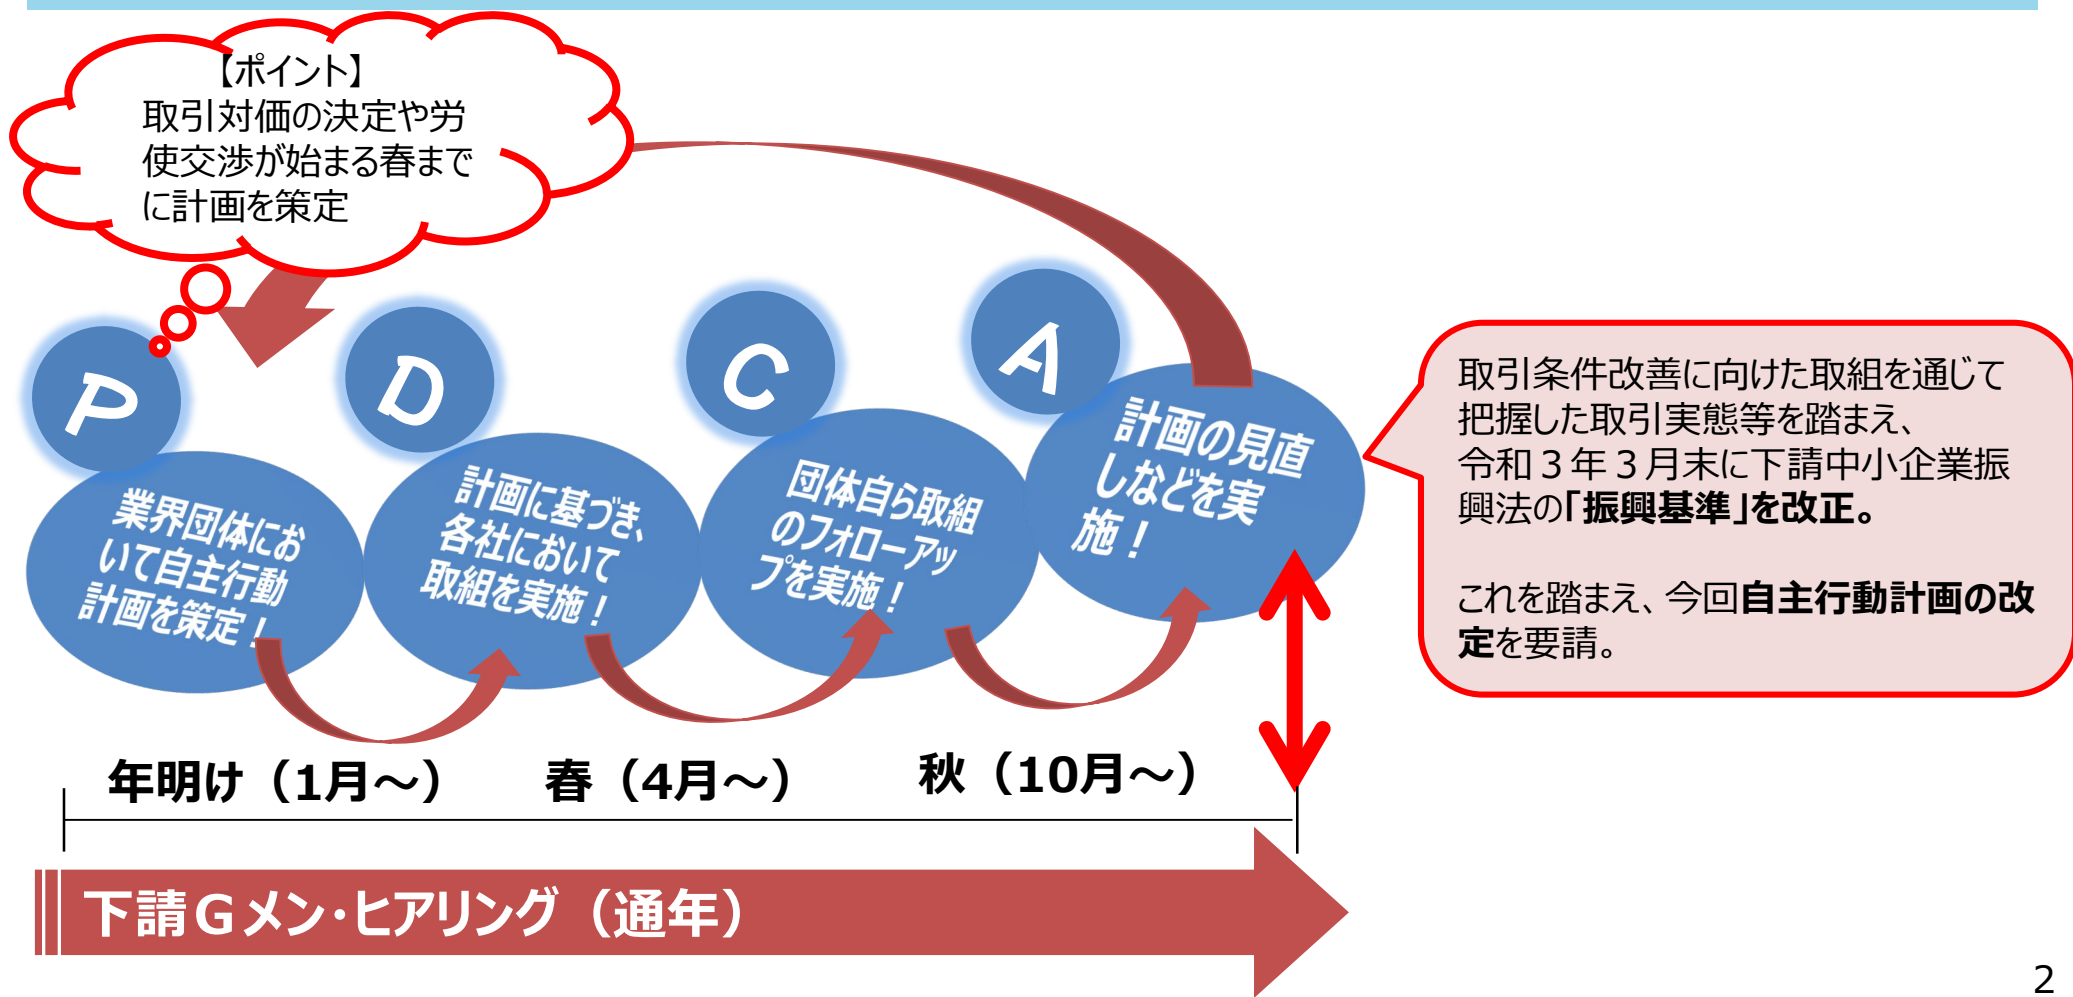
【ポイント】
取引対価の決定や労使交渉が始まる春までに計画を策定

P

D

C

A

業界団体において自主行動計画を策定！

計画に基づき、各社において取組を実施！

団体自ら取組のフォローアップを実施！

計画の見直しなどを実施！

取引条件改善に向けた取組を通じて把握した取引実態等を踏まえ、令和３年３月末に下請中小企業振興法の「振興基準」を改正。

これを踏まえ、今回自主行動計画の改定を要請。

年明け（1月～）

春（4月～）

秋（10月～）

下請Ｇメン･ヒアリング（通年）

2